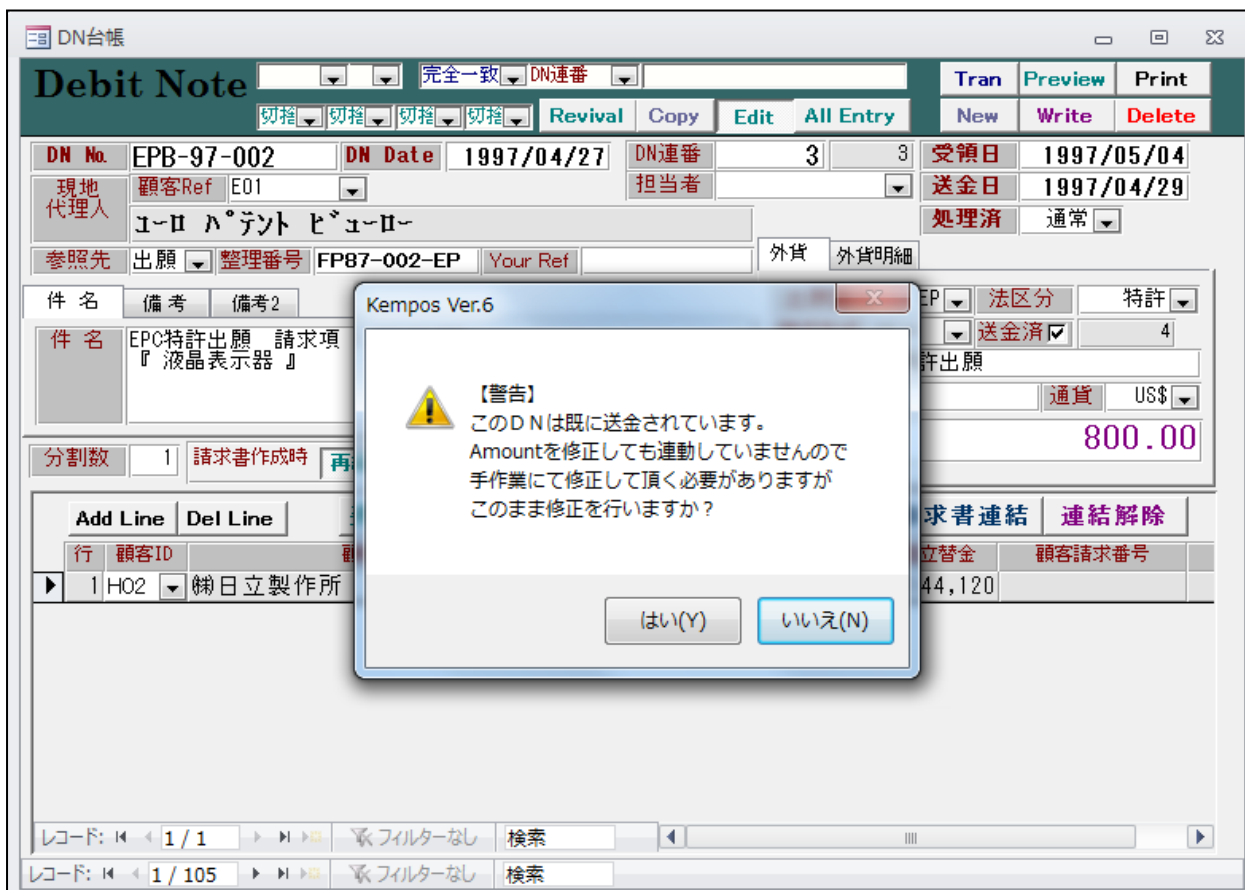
DN台帳

Debit Note

完全一致 DN連番

切替 切替 切替 切替 Revival Copy Edit All Entry

Tran Preview Print

New Write Delete

DN No. EPB-97-002 DN Date 1997/04/27 DN連番 3 3 受領日 1997/05/04

現地代理人 顧客Ref E01 担当者 送金日 1997/04/29

ﾕｰﾛ ﾊﾟﾃﾝﾄ ﾋﾞｭｰﾛｰ 処理済 通常

参照先 出願 整理番号 FP87-002-EP Your Ref 外貨 外貨明細

件 名 備 考 備考2

件 名 EPC特許出願 請求項 『 液晶表示器 』

EP 法区分 特許

送金済 4

許出願

通貨 US$

800.00

分割数 1 請求書作成時 再

Add Line Del Line

求書連結 連結解除

行 顧客ID 立替金 顧客請求番号

1 H02 ㈱日立製作所 44,120

Kempos Ver.6

【警告】
このＤＮは既に送金されています。
Amountを修正しても連動していませんので
手作業にて修正して頂く必要がありますが
このまま修正を行いますか？

はい(Y) いいえ(N)

レコード: 1 / 1 フィルターなし 検索

レコード: 1 / 105 フィルターなし 検索